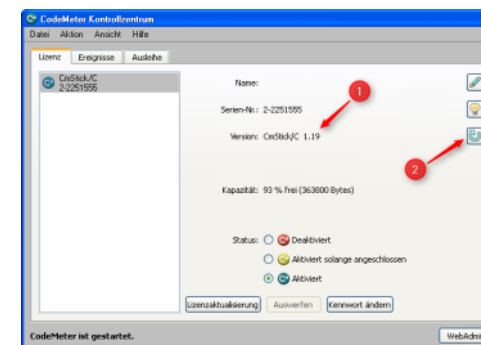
CodeMeter Kontrollzentrum

Datei Aktion Ansicht Hilfe

Lizenz Ereignisse Ausleihe

CmStick/C
2-2251555

Name:

Serien-Nr.: 2-2251555

1

Version: CmStick/C 1.19

2

Kapazität: 93 % frei (363800 Bytes)

Status: Deaktiviert

Aktiviert solange angeschlossen

Aktiviert

Lizenzaktualisierung Auswerfen Kennwort ändern

CodeMeter ist gestartet.

WebAdmi